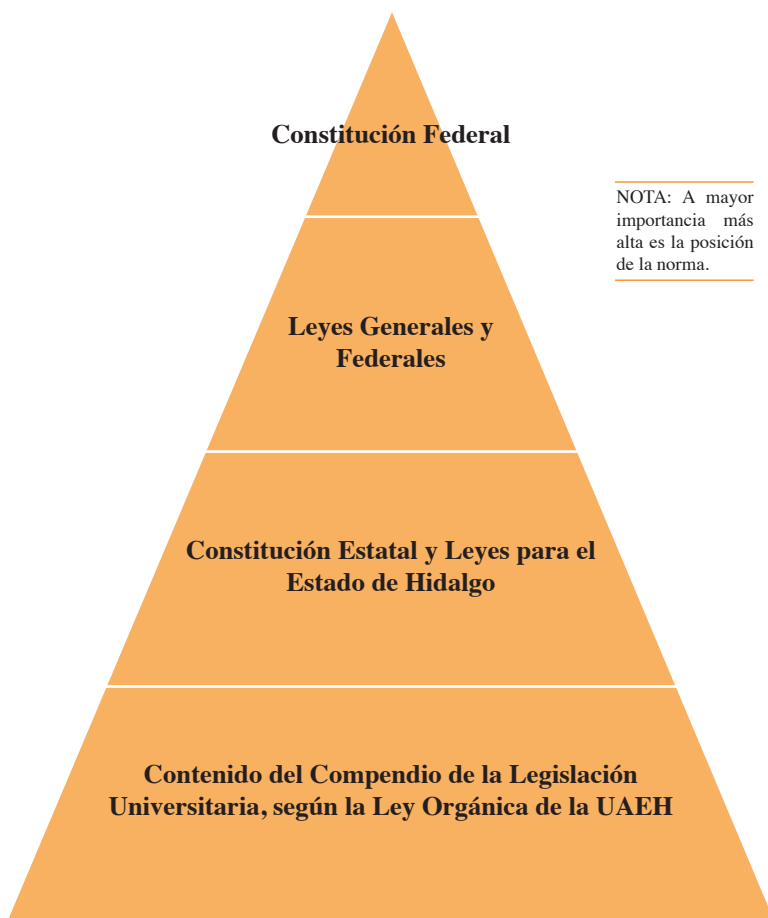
Constitución Federal

NOTA: A mayor importancia más alta es la posición de la norma.

Leyes Generales y Federales

Constitución Estatal y Leyes para el Estado de Hidalgo

Contenido del Compendio de la Legislación Universitaria, según la Ley Orgánica de la UAEH